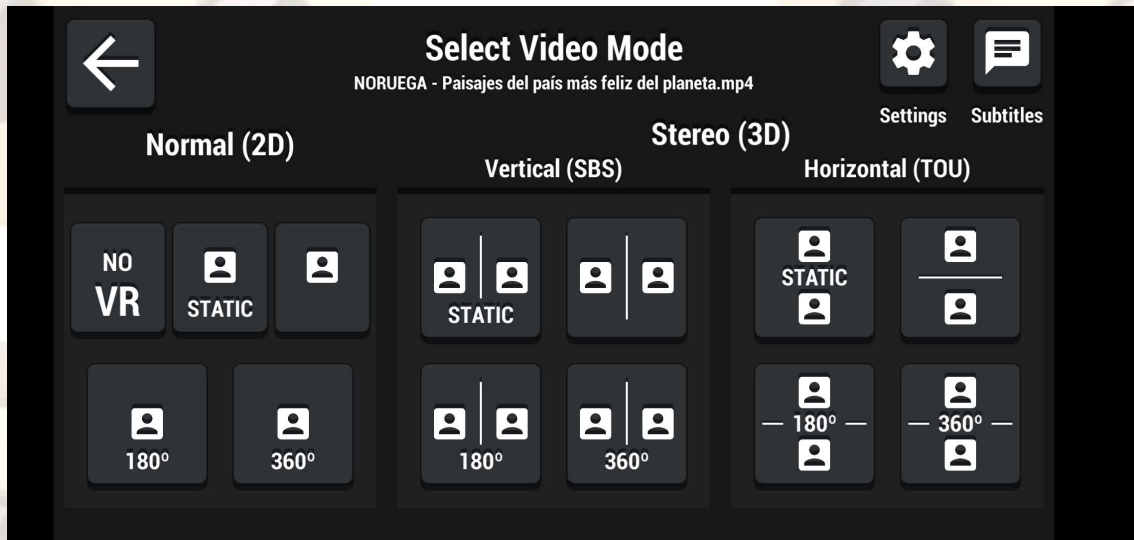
Select Video Mode
NORUEGA - Paisajes del país más feliz del planeta.mp4

Settings

Subtitles

Normal (2D)

NO VR

STATIC

180°

360°

Stereo (3D)

Vertical (SBS)

STATIC

180°

360°

Horizontal (TOU)

STATIC

180°

360°